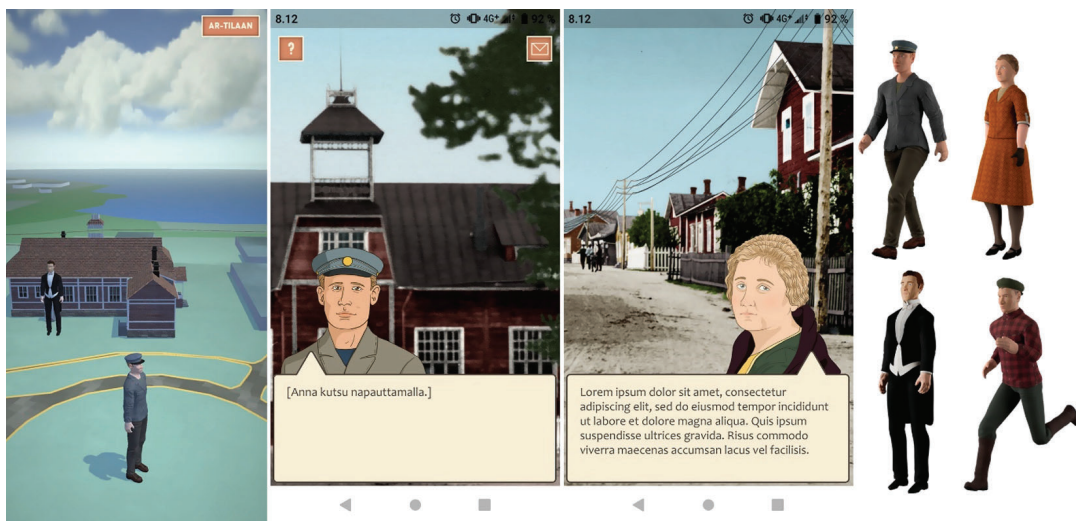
AR-TILAAN

8.12 4G 92 %

?

[Anna kutsu napauttamalla.]

8.12 4G 92 %

Lorem ipsum dolor sit amet, consectetur adipiscing elit, sed do eiusmod tempor incididunt ut labore et dolore magna aliqua. Quis ipsum suspendisse ultrices gravida. Risus commodo viverra maecenas accumsan lacus vel facilisis.